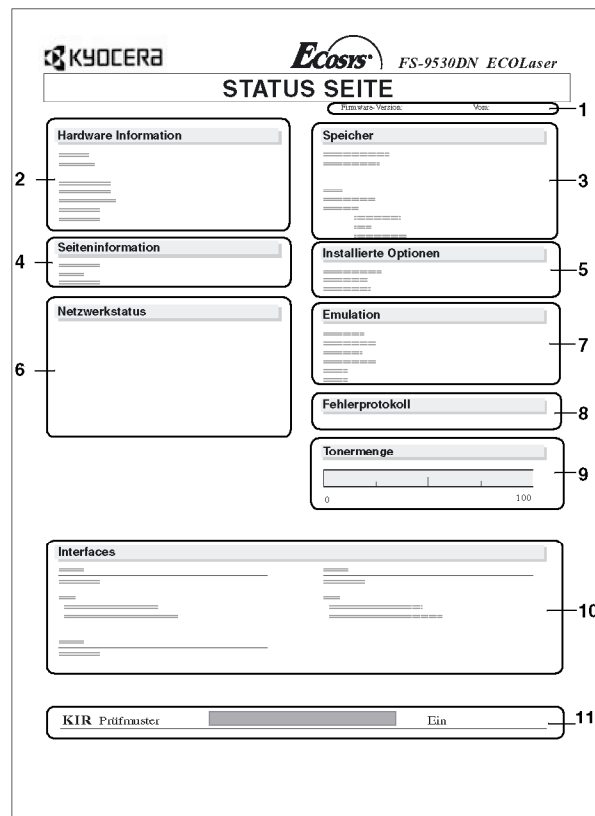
KYOCERA

Ecosys FS-9530DN ECOLaser

STATUS SEITE

Firmware-Version: Vom:

1

Hardware Information

2

Speicher

3

Seiteninformation

4

Installierte Optionen

5

Netzwerkstatus

6

Emulation

7

Fehlerprotokoll

8

Tonermenge

9

0 100

Interfaces

10

KIR Prüfmuster Ein

11